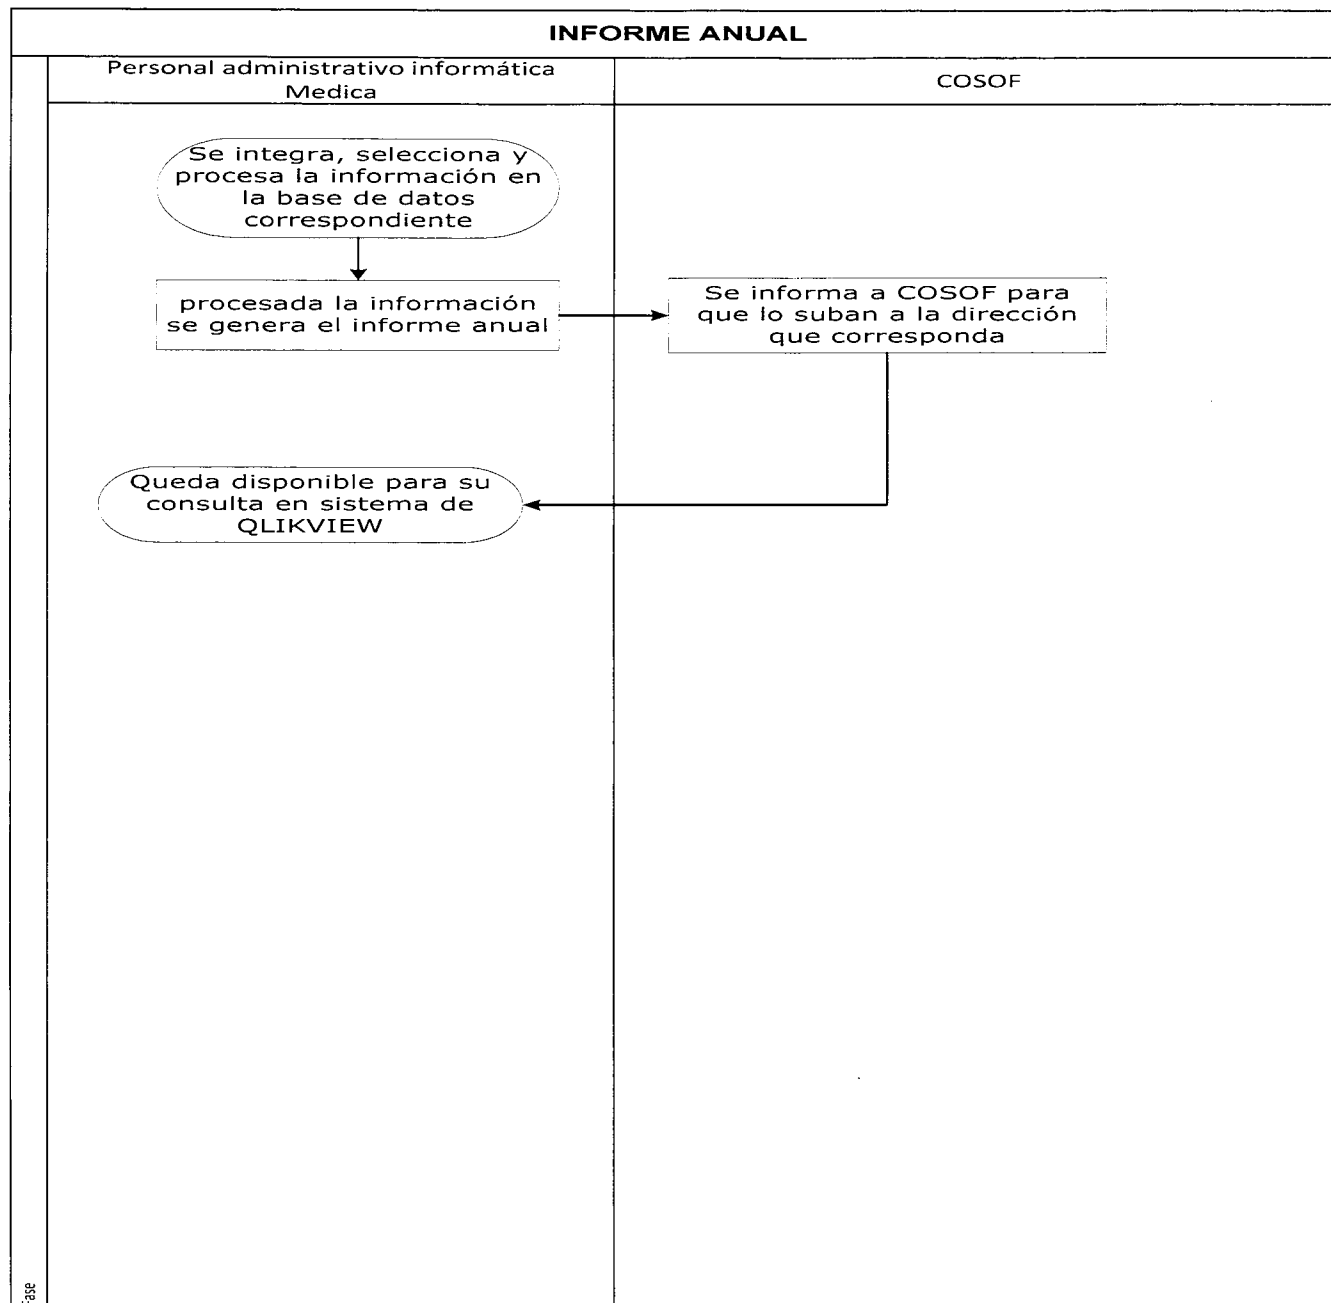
INFORME ANUAL

Personal administrativo informática Medica

COSOF

Se integra, selecciona y procesa la información en la base de datos correspondiente

procesada la información se genera el informe anual

Se informa a COSOF para que lo suban a la dirección que corresponda

Queda disponible para su consulta en sistema de QLIKVIEW

Fase